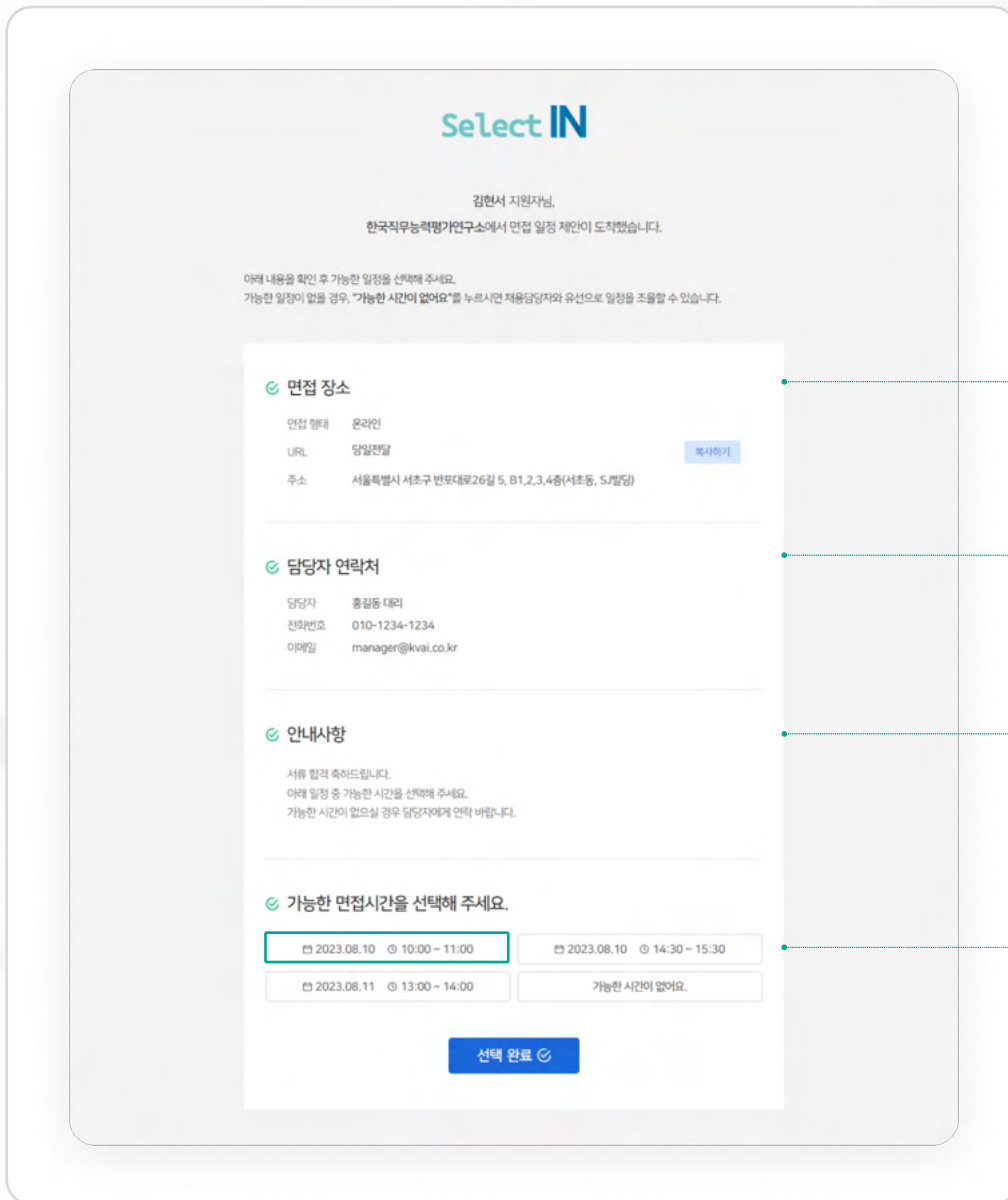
Select IN

김현서 지원자님,
한국직무능력평가연구소에서 면접 일정 제안이 도착했습니다.

아래 내용을 확인 후 가능한 일정을 선택해 주세요.
가능한 일정이 없을 경우, "가능한 시간이 없어요"를 누르시면 채용담당자와 유선으로 일정을 조율할 수 있습니다.

면접 장소

| 면접 형태 | 온라인 | |
|---|---|---|
| URL | 당일전달 | 복사하기 |
| 주소 | 서울특별시 서초구 반포대로26길 5, B1,2,3,4층(서초동, SJ빌딩) | |

담당자 연락처

| 담당자 | 홍길동 대리 |
|---|---|
| 전화번호 | 010-1234-1234 |
| 이메일 | manager@kvai.co.kr |

안내사항

서류 합격 축하드립니다.
아래 일정 중 가능한 시간을 선택해 주세요.
가능한 시간이 없으실 경우 담당자에게 연락 바랍니다.

가능한 면접시간을 선택해 주세요.

2023.08.10 10:00 ~ 11:00
2023.08.10 14:30 ~ 15:30
2023.08.11 13:00 ~ 14:00
가능한 시간이 없어요.

선택 완료